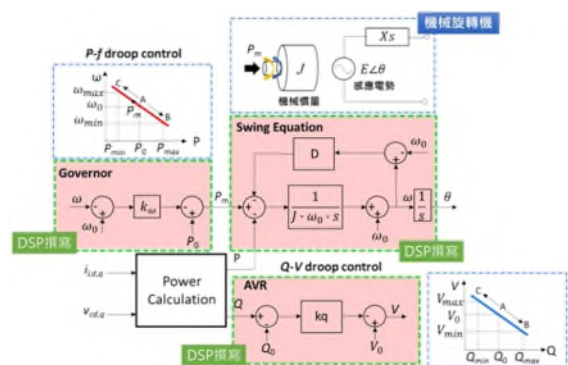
機械旋轉機

$P_m$

$J$

$Xs$

$E\angle\theta$

機械慣量

感應電勢

P-f droop control

ω

C

A

B

$\omega_{max}$

$\omega_0$

$\omega_{min}$

$P_m$

$P_{min}$ $P_0$ $P_{max}$ P

Swing Equation

D

$\omega_0$

Governor

ω

$k_\omega$

$P_m$

$\omega_0$

$P_0$

$\frac{1}{J\cdot\omega_0\cdot s}$

ω

$\frac{1}{s}$

θ

$\omega_0$

DSP撰寫

DSP撰寫

P

$i_{cd,q}$

$v_{cd,q}$

Power Calculation

Q-V droop control

AVR

Q

kq

V

$Q_0$

$V_0$

DSP撰寫

V

$V_{max}$

$V_0$

$V_{min}$

C

A

B

$Q_{min}$ $Q_0$ $Q_{max}$